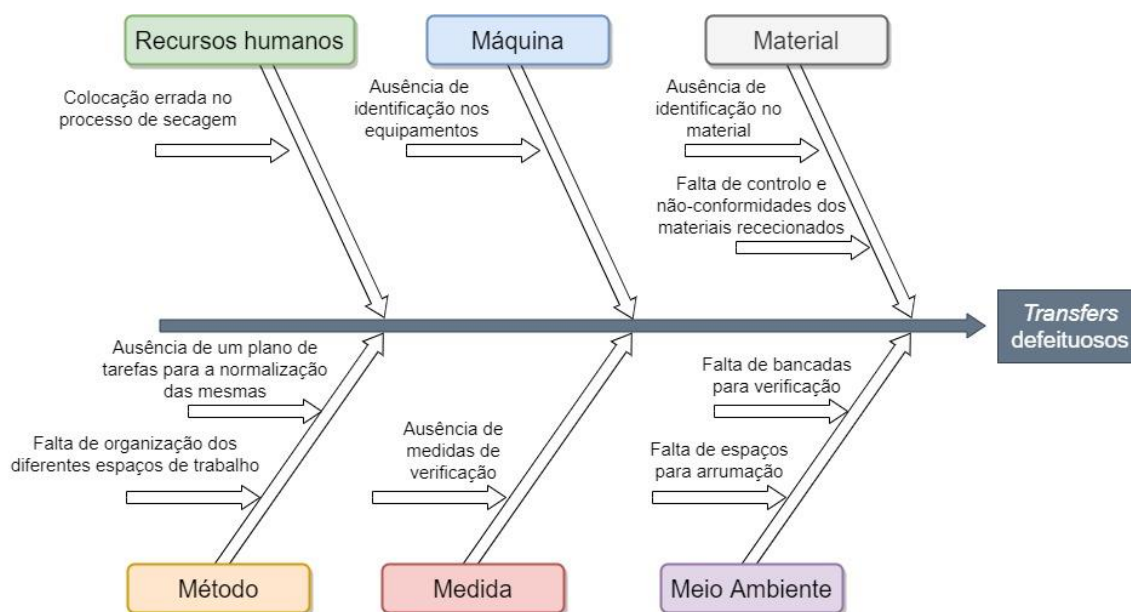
Recursos humanos

Máquina

Material

Colocação errada no processo de secagem

Ausência de identificação nos equipamentos

Ausência de identificação no material

Falta de controlo e não-conformidades dos materiais rececionados

*Transfers* defeituosos

Ausência de um plano de tarefas para a normalização das mesmas

Falta de organização dos diferentes espaços de trabalho

Ausência de medidas de verificação

Falta de bancadas para verificação

Falta de espaços para arrumação

Método

Medida

Meio Ambiente